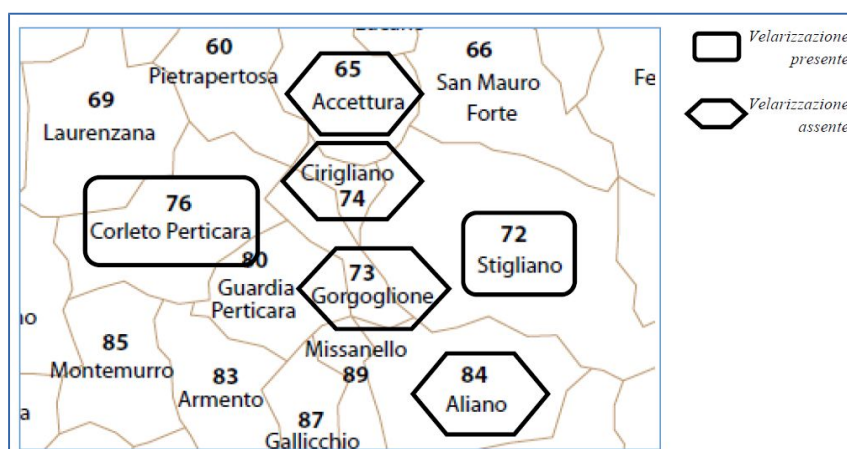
60
Pietrapertosa
65
Accettura
66
San Mauro
Forte
Fe
69
Laurenzana
Cirigliano
74
76
Corleto Perticara
72
Stigliano
80
Guardia
Perticara
73
Gorgoglione
no
85
Montemurro
Missanello
83
Armento
89
84
Aliano
a
87
Gallicchio

Velarizzazione presente

Velarizzazione assente